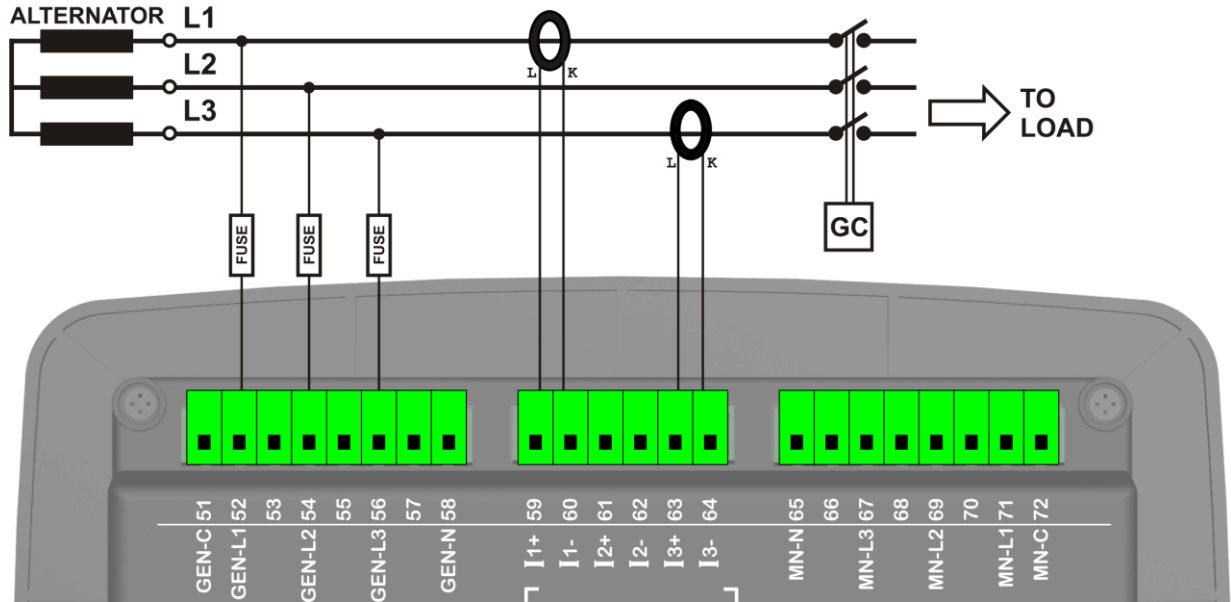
ALTERNATOR L1
L2
L3
L K
L K
TO LOAD
FUSE
FUSE
FUSE
GC

GEN-C 51
GEN-L1 52
53
GEN-L2 54
55
GEN-L3 56
57
GEN-N 58
I1+ 59
I1- 60
I2+ 61
I2- 62
I3+ 63
I3- 64
MN-N 65
66
MN-L3 67
68
MN-L2 69
70
MN-L1 71
MN-C 72